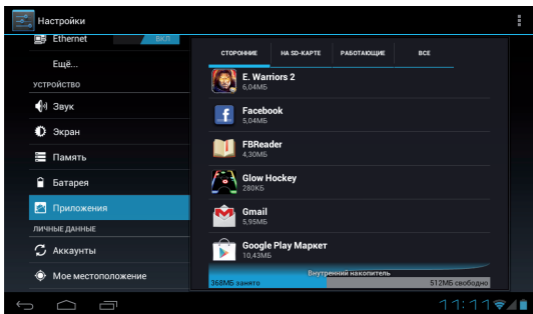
Настройки

Ethernet ВКЛ

Ещё...

УСТРОЙСТВО

Звук

Экран

Память

Батарея

Приложения

ЛИЧНЫЕ ДАННЫЕ

Аккаунты

Мое местоположение

СТОРОННИЕ | НА SD-КАРТЕ | РАБОТАЮЩИЕ | ВСЕ

E. Warriors 2
6,04МБ

Facebook
5,04МБ

FBReader
4,30МБ

Glow Hockey
280КБ

Gmail
5,95МБ

Google Play Маркет
10,43МБ

Внутренний накопитель
268МБ занято
512МБ свободно

11:11